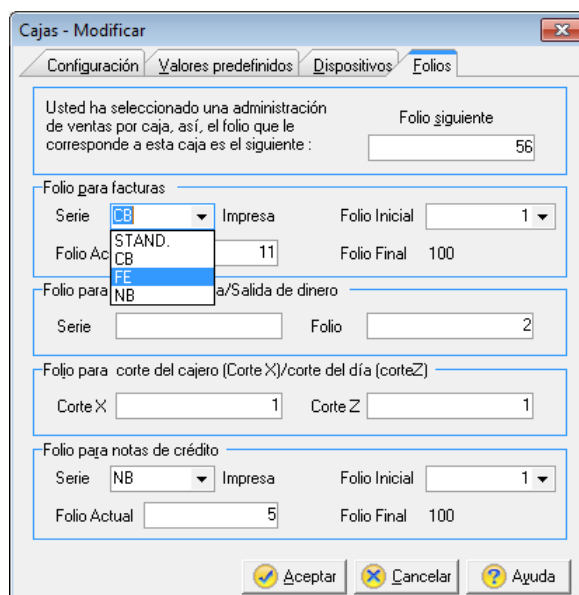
Cajas - Modificar

Configuración | Valores predefinidos | Dispositivos | Folios

Usted ha seleccionado una administración de ventas por caja, así, el folio que le corresponde a esta caja es el siguiente :

Folio siguiente
56

Folio para facturas
Serie CB
STAND.
CB
FE
NB
Impresa
Folio Inicial 1
Folio Ac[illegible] 11
Folio Final 100

Folio para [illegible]a/Salida de dinero
Serie
Folio 2

Folio para corte del cajero (Corte X)/corte del día (corteZ)
Corte X 1
Corte Z 1

Folio para notas de crédito
Serie NB
Impresa
Folio Inicial 1
Folio Actual 5
Folio Final 100

Aceptar
Cancelar
Ayuda